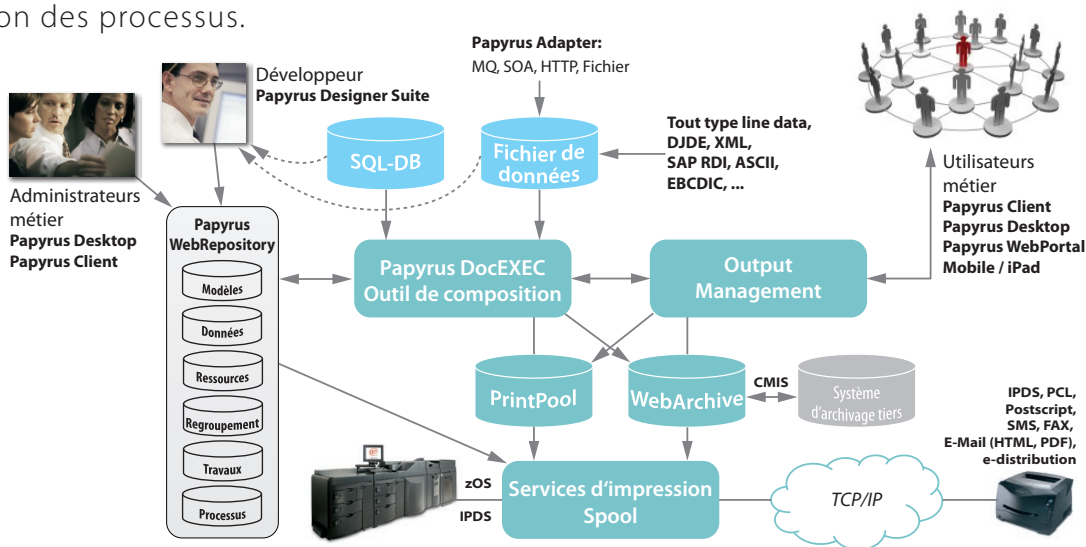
on des processus.

Papyrus Adapter:
MQ, SOA, HTTP, Fichier

Développeur
Papyrus Designer Suite

Tout type line data,
DJDE, XML,
SAP RDI, ASCII,
EBCDIC, ...

SQL-DB

Fichier de données

Utilisateurs métier
Papyrus Client
Papyrus Desktop
Papyrus WebPortal
Mobile / iPad

Administrateurs métier
Papyrus Desktop
Papyrus Client

Papyrus WebRepository

Modèles
Données
Ressources
Regroupement
Travaux
Processus

Papyrus DocEXEC
Outil de composition

Output Management

PrintPool

WebArchive

CMIS

Système d'archivage tiers

IPDS, PCL,
Postscript,
SMS, FAX,
E-Mail (HTML, PDF),
e-distribution

zOS
IPDS

Services d'impression
Spool

TCP/IP